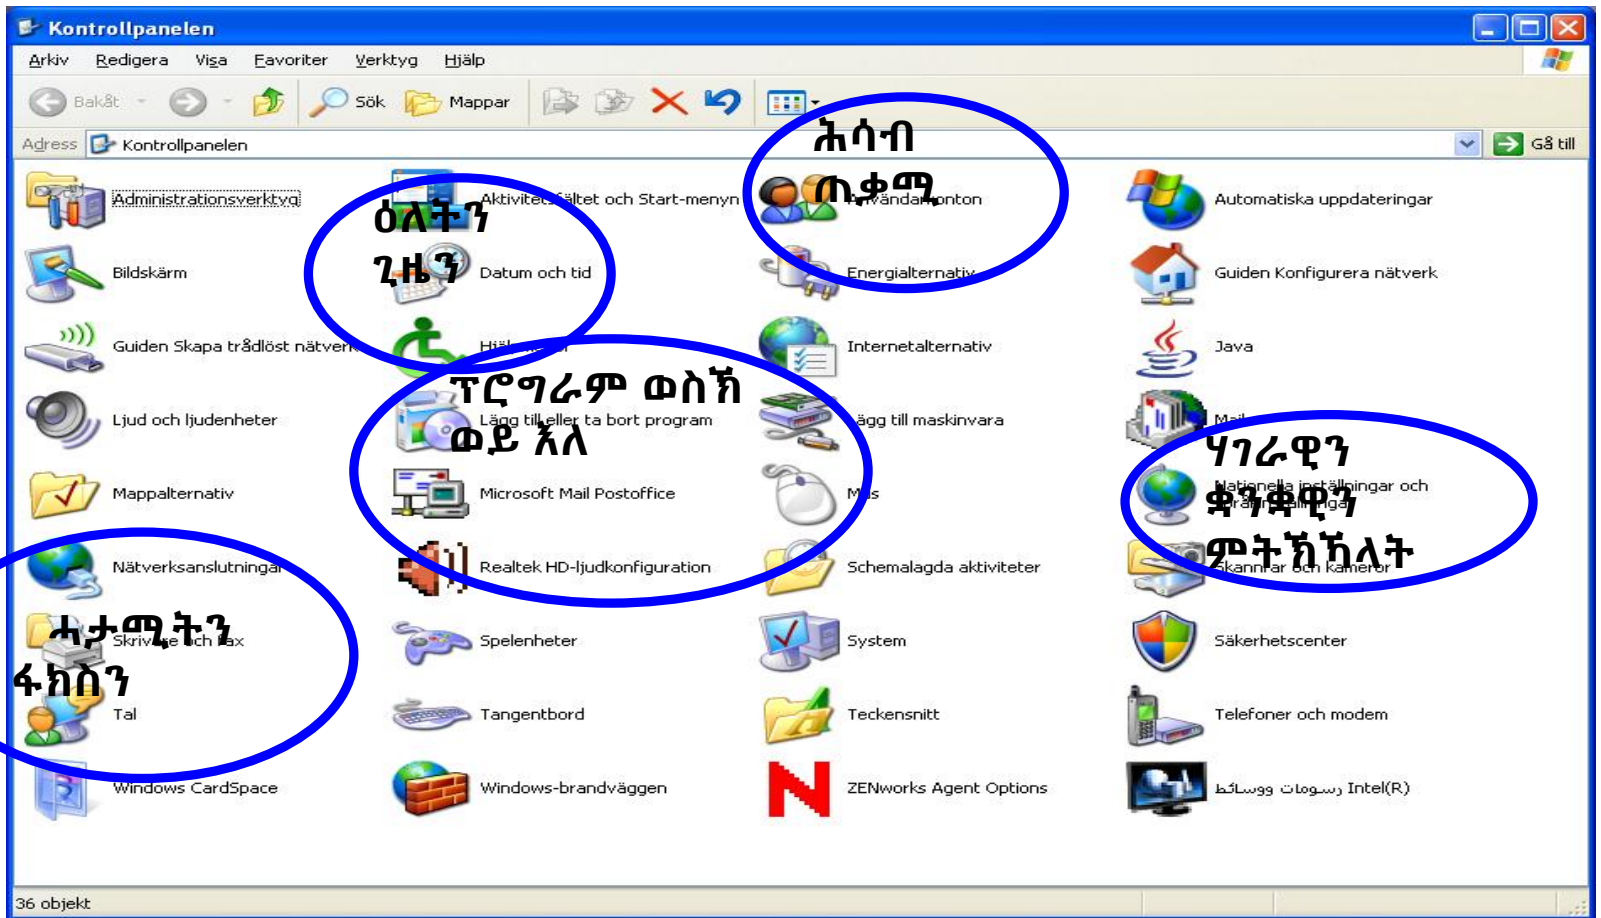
Kontrollpanelen

Arkiv Redigera Visa Favoriter Verktyg Hjälp

Bakåt Sök Mappar

Adress Kontrollpanelen Gå till

Administrationsverktyg
Aktivitetsfältet och Start-menyn
ሕሳብ ጢቃሚ
Användarkonton
Automatiska uppdateringar

Bildskärm
ዕለትን ጊዜን
Datum och tid
Energialternativ
Guiden Konfigurera nätverk

Guiden Skapa trådlöst nätverk
Hjälpmedel
Internetalternativ
Java

Ljud och ljudenheter
ፕሮግራም ወስኽ ወይ እለ
Lägg till eller ta bort program
Lägg till maskinvara
Mail

Mappalternativ
Microsoft Mail Postoffice
Mus
ሃገራዊን ቋንቋዊን ምትኽኻለት
Nationella inställningar och språkinställningar

Nätverksanslutningar
Realtek HD-ljudkonfiguration
Schemalagda aktiviteter
Skannrar och kameror

ሓታሚትን ፋክስን
Skrivare och fax
Spelenheter
System
Säkerhetscenter

Tal
Tangentbord
Teckensnitt
Telefoner och modem

Windows CardSpace
Windows-brandväggen
ZENworks Agent Options
رسومات ووسائط Intel(R)

36 objekt